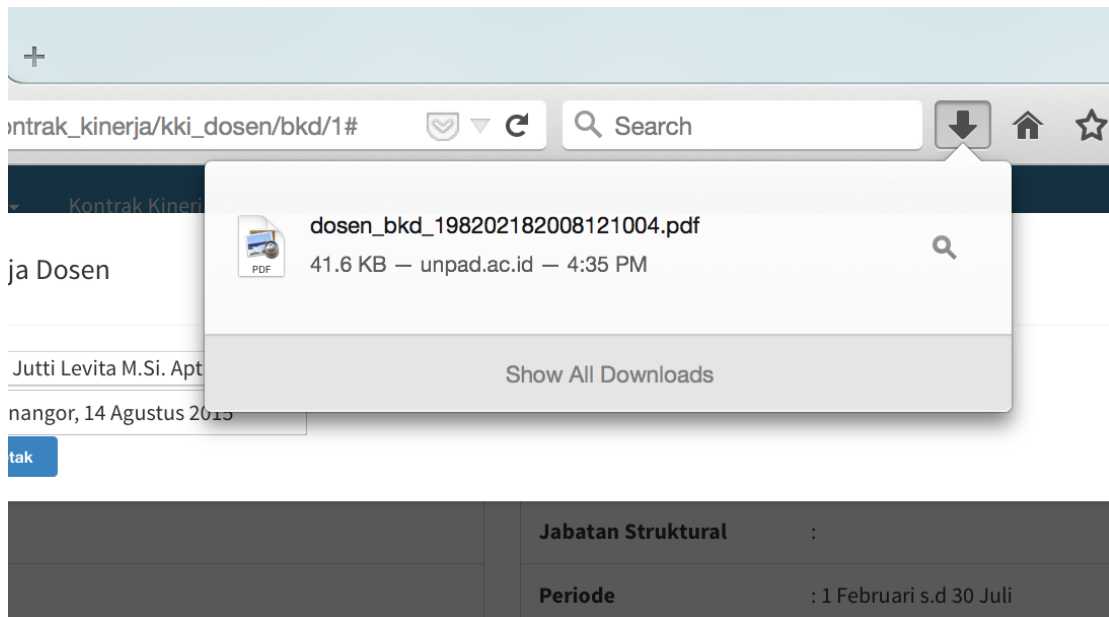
+

ontrak_kinerja/kki_dosen/bkd/1#

Search

Kontrak Kiner

ja Dosen

Jutti Levita M.Si. Apt

nangor, 14 Agustus 2015

tak

dosen_bkd_198202182008121004.pdf

PDF

41.6 KB — unpad.ac.id — 4:35 PM

Show All Downloads

Jabatan Struktural :

Periode : 1 Februari s.d 30 Juli